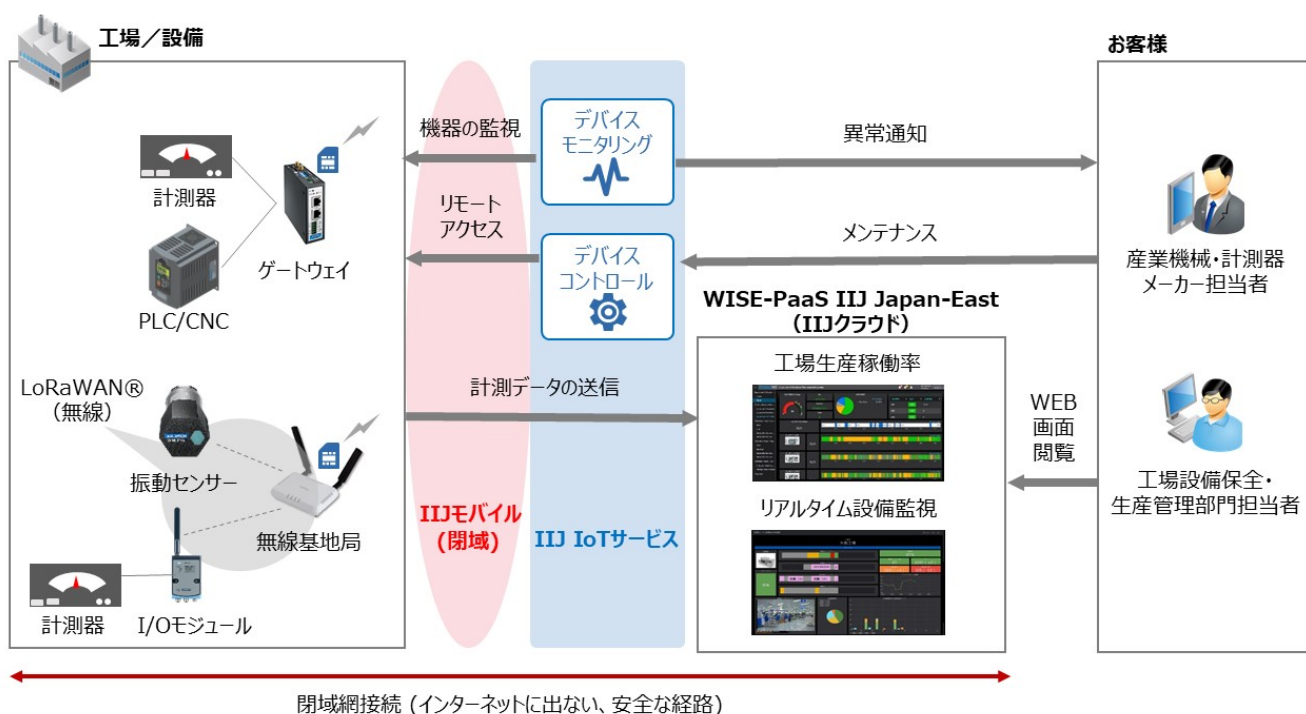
工場／設備

お客様

計測器

ゲートウェイ

PLC/CNC

機器の監視

リモート
アクセス

デバイス
モニタリング

デバイス
コントロール

異常通知

メンテナンス

産業機械・計測器
メーカー担当者

WISE-PaaS IIJ Japan-East
（IIJクラウド）

工場生産稼働率

リアルタイム設備監視

計測データの送信

LoRaWAN®
（無線）

振動センサー

無線基地局

計測器

I/Oモジュール

IIJモバイル
（閉域）

IIJ IoTサービス

WEB
画面
閲覧

工場設備保全・
生産管理部門担当者

閉域網接続（インターネットに出ない、安全な経路）